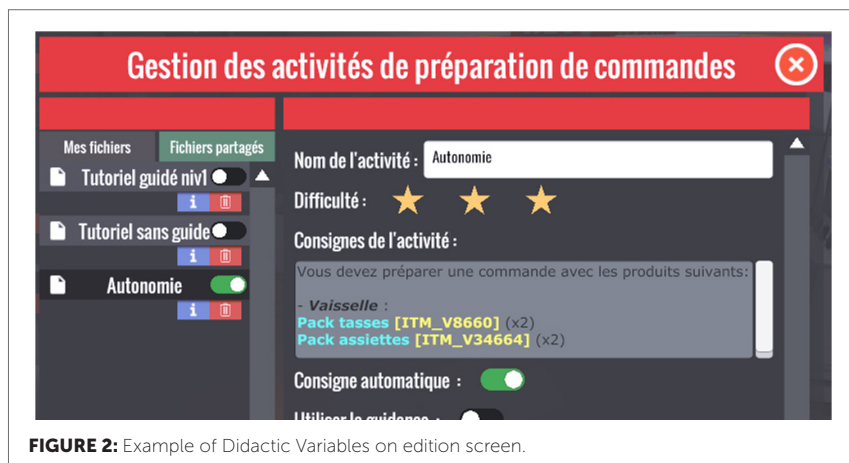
Gestion des activités de préparation de commandes

Mes fichiers
Fichiers partagés
Tutoriel guidé niv1
Tutoriel sans guide
Autonomie

Nom de l'activité : Autonomie
Difficulté :
Consignes de l'activité :
Vous devez préparer une commande avec les produits suivants:

- Vaisselle :
Pack tasses [ITM_V8660] (x2)
Pack assiettes [ITM_V34664] (x2)

Consigne automatique :
Utiliser le guidance : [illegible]

FIGURE 2: Example of Didactic Variables on edition screen.